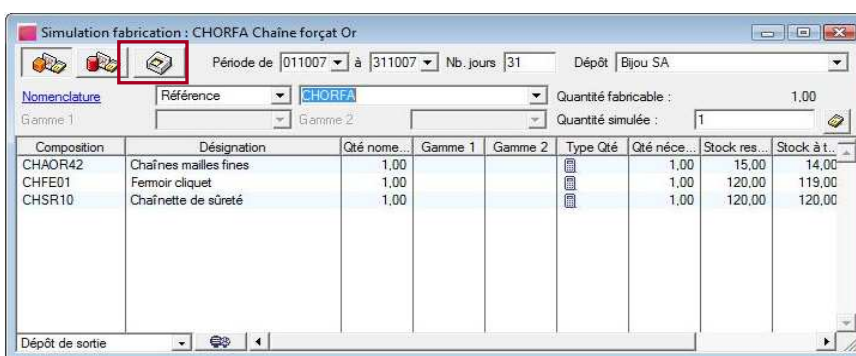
Simulation fabrication : CHORFA Chaîne forçat Or

Période de 011007 à 311007 Nb. jours 31 Dépôt Bijou SA

Nomenclature Référence CHORFA Quantité fabricable : 1,00

Gamme 1 Gamme 2 Quantité simulée : 1

| Composition | Désignation | Qté nome... | Gamme 1 | Gamme 2 | Type Qté | Qté néce... | Stock res... | Stock à t... |
|---|---|---|---|---|---|---|---|---|
| CHAOR42 | Chaînes mailles fines | 1,00 | | | | 1,00 | 15,00 | 14,00 |
| CHFE01 | Fermoir cliquet | 1,00 | | | | 1,00 | 120,00 | 119,00 |
| CHSR10 | Chaînette de sûreté | 1,00 | | | | 1,00 | 120,00 | 120,00 |

Dépôt de sortie